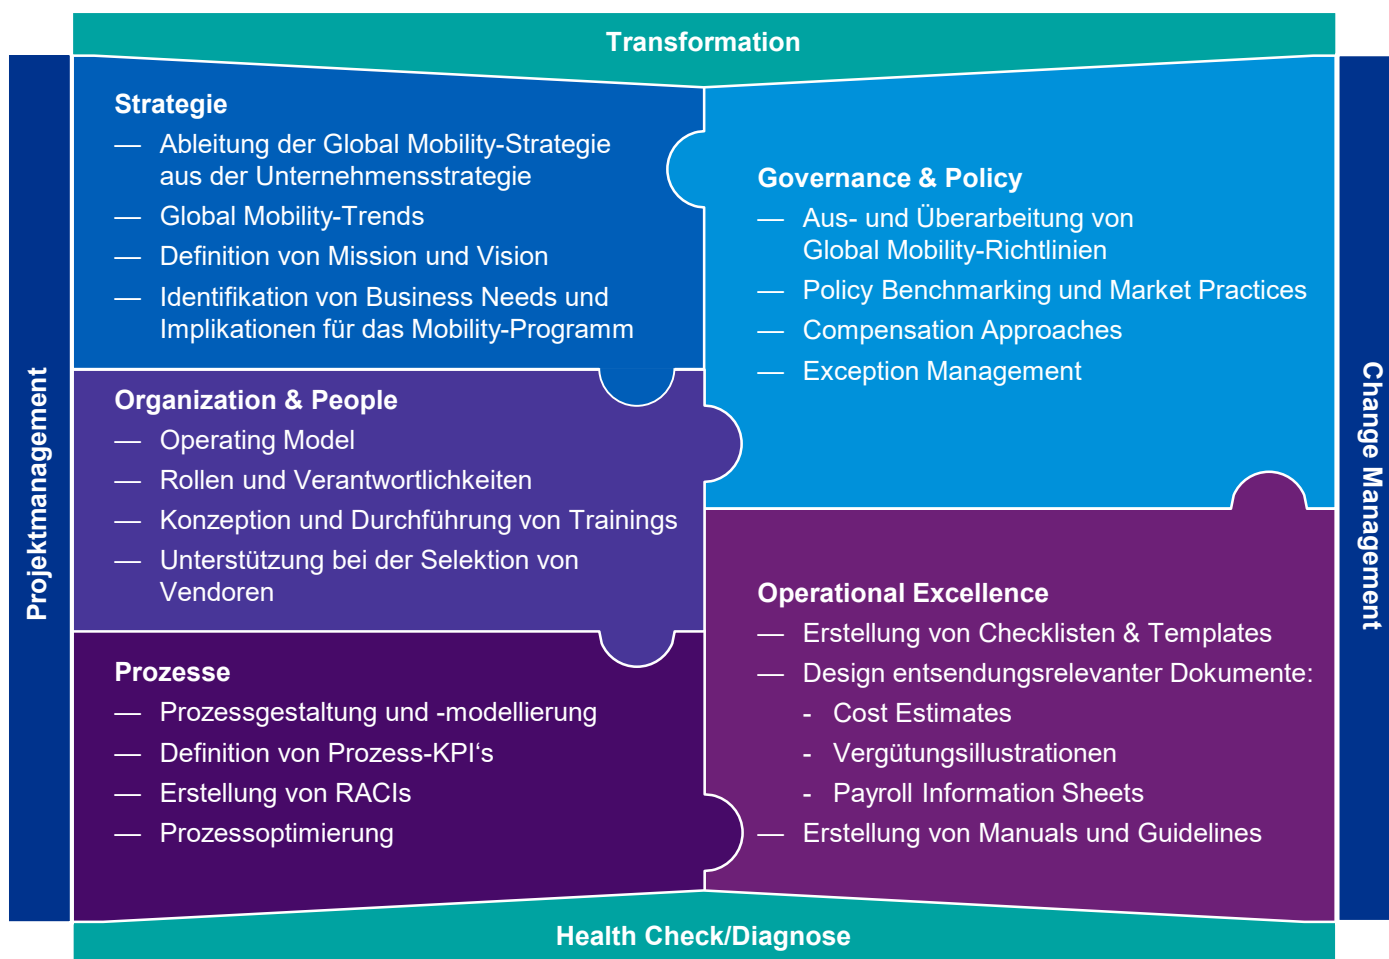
Transformation

Projektmanagement

Strategie
— Ableitung der Global Mobility-Strategie aus der Unternehmensstrategie
— Global Mobility-Trends
— Definition von Mission und Vision
— Identifikation von Business Needs und Implikationen für das Mobility-Programm

Organization & People
— Operating Model
— Rollen und Verantwortlichkeiten
— Konzeption und Durchführung von Trainings
— Unterstützung bei der Selektion von Vendoren

Prozesse
— Prozessgestaltung und -modellierung
— Definition von Prozess-KPI‘s
— Erstellung von RACIs
— Prozessoptimierung

Governance & Policy
— Aus- und Überarbeitung von Global Mobility-Richtlinien
— Policy Benchmarking und Market Practices
— Compensation Approaches
— Exception Management

Operational Excellence
— Erstellung von Checklisten & Templates
— Design entsendungsrelevanter Dokumente:
- Cost Estimates
- Vergütungsillustrationen
- Payroll Information Sheets
— Erstellung von Manuals und Guidelines

Change Management

Health Check/Diagnose